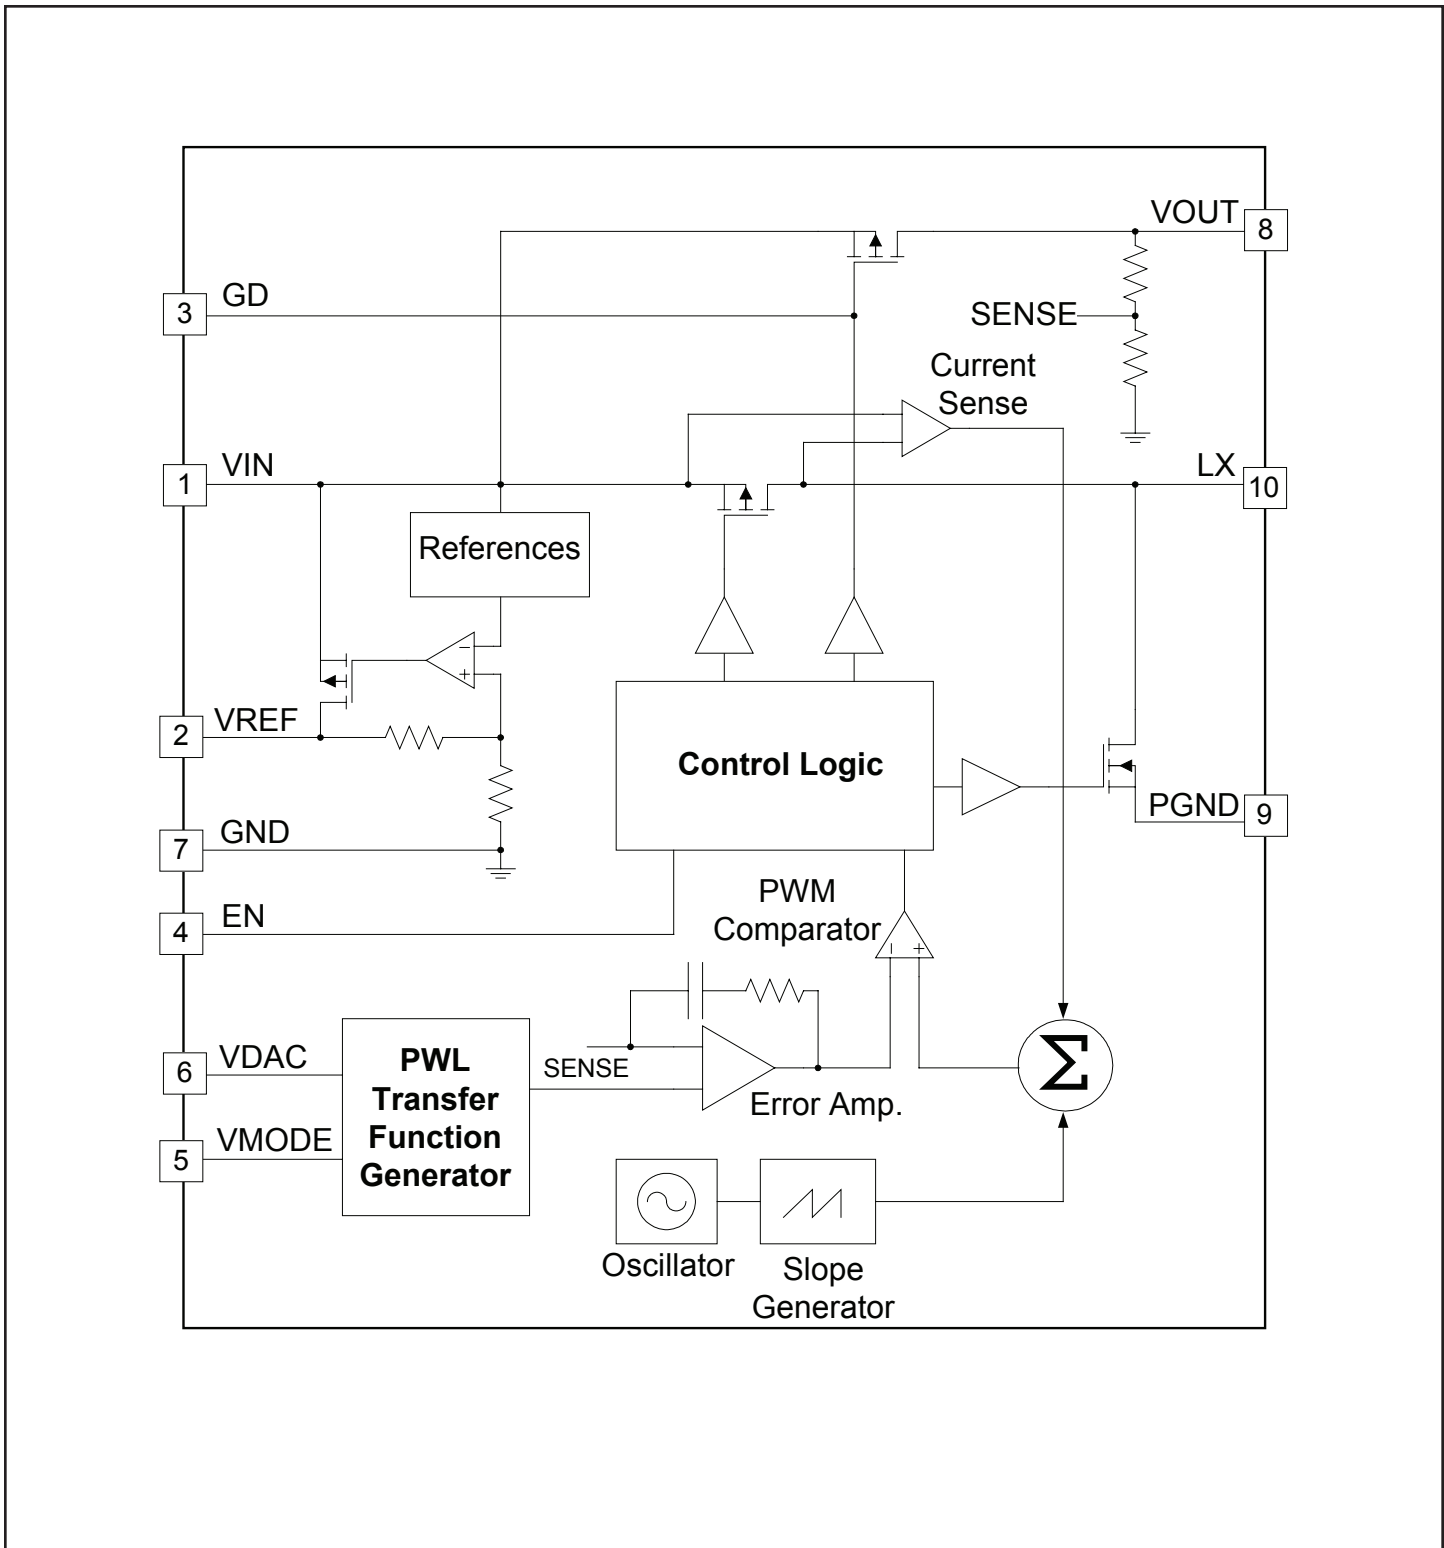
VOUT 8

3 GD

SENSE

Current Sense

1 VIN

LX 10

References

2 VREF

Control Logic

PGND 9

7 GND

4 EN

PWM Comparator

6 VDAC

5 VMODE

PWL Transfer Function Generator

SENSE

Error Amp.

$\Sigma$

Oscillator

Slope Generator